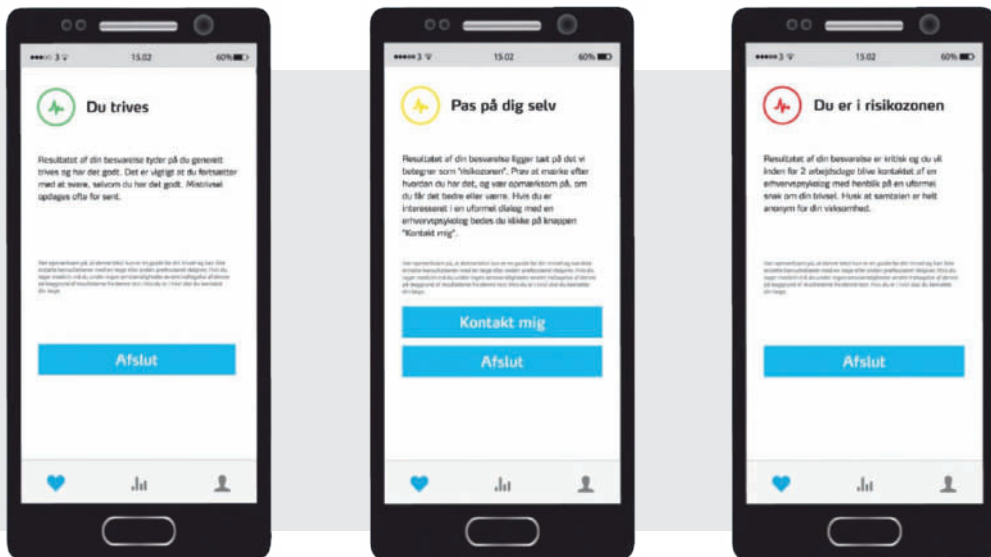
●●●○○ 3 15.02 60%

Du trives

Resultatet af din besvarelse tyder på du generelt trives og har det godt. Det er vigtigt at du fortsætter med at svare, selvom du har det godt. Mistrivsel opdages ofte for sent.

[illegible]

Afslut

●●●●● 3 15.02 60%

Pas på dig selv

Resultatet af din besvarelse ligger tæt på det vi betegner som "risikozonen". Prøv at mærke efter hvordan du har det, og vær opmærksom på, om du får det bedre eller værre. Hvis du er interesseret i en uformel dialog med en erhvervspsykolog bedes du klikke på knappen "Kontakt mig".

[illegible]

Kontakt mig

Afslut

●●●●● 3 15.02 60%

Du er i risikozonen

Resultatet af din besvarelse er kritisk og du vil inden for 2 arbejdsdage blive kontaktet af en erhvervspsykolog med henblik på en uformel snak om din trivsel. Husk at samtalen er helt anonym for din virksomhed.

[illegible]

Afslut